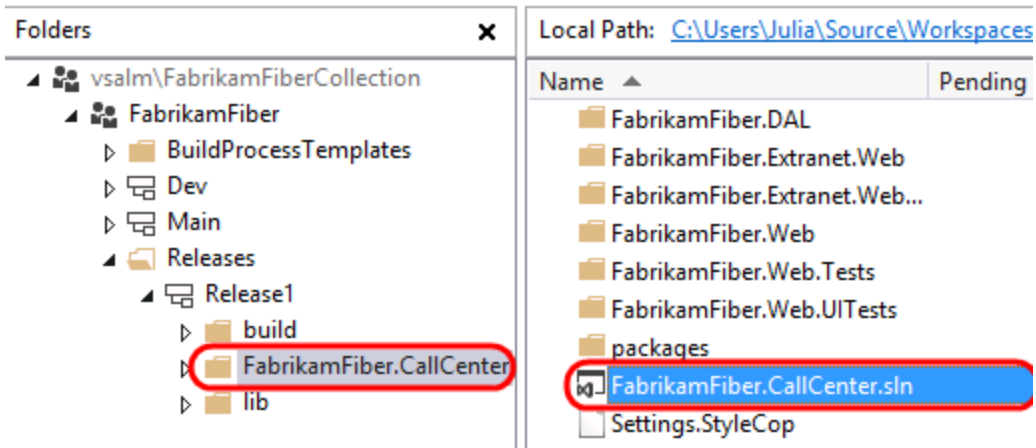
Folders ×

vsalm\FabrikamFiberCollection
FabrikamFiber
BuildProcessTemplates
Dev
Main
Releases
Release1
build
FabrikamFiber.CallCenter
lib

Local Path: C:\Users\Julia\Source\Workspaces

| Name | Pending |
|---|---|
| FabrikamFiber.DAL | |
| FabrikamFiber.Extranet.Web | |
| FabrikamFiber.Extranet.Web... | |
| FabrikamFiber.Web | |
| FabrikamFiber.Web.Tests | |
| FabrikamFiber.Web.UITests | |
| packages | |
| FabrikamFiber.CallCenter.sln | |
| Settings.StyleCop | |